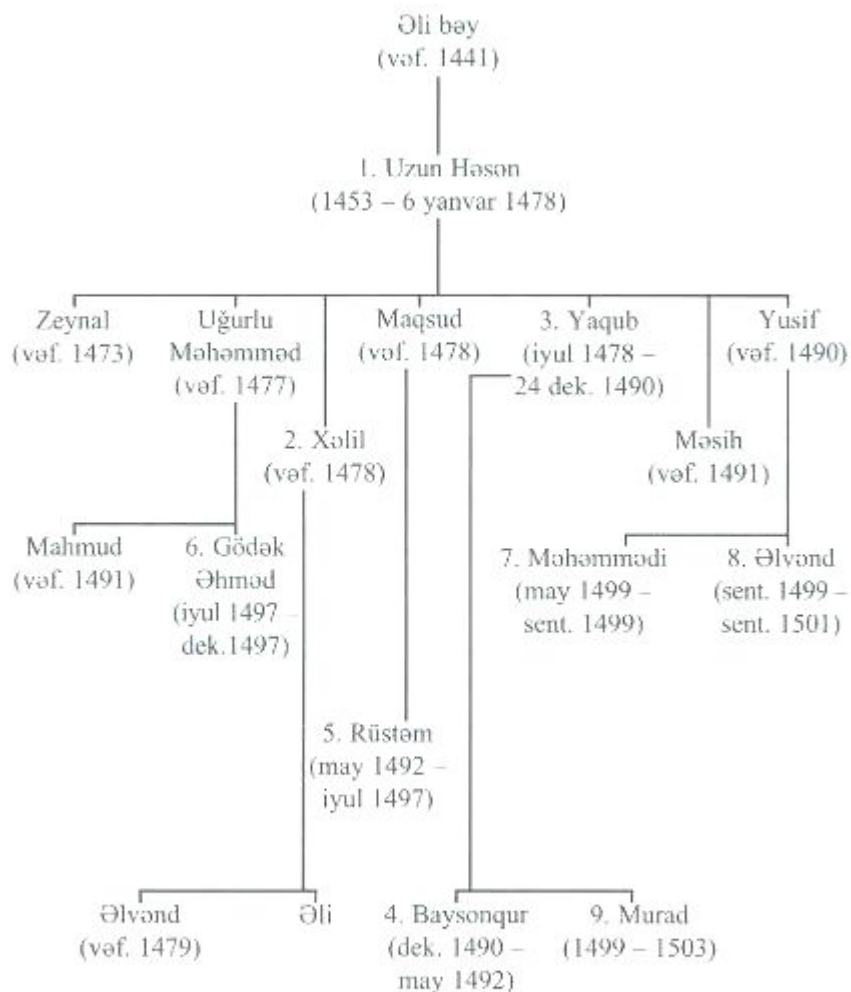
Əli bəy
(vəf. 1441)

1. Uzun Həsən
(1453 – 6 yanvar 1478)

Zeynal
(vəf. 1473)

Uğurlu
Məhəmməd
(vəf. 1477)

Maqsud
(vəf. 1478)

3. Yaqub
(iyul 1478 –
24 dek. 1490)

Yusif
(vəf. 1490)

2. Xəlil
(vəf. 1478)

Məsih
(vəf. 1491)

Mahmud
(vəf. 1491)

6. Gödək
Əhməd
(iyul 1497 –
dek.1497)

7. Məhəmmədi
(may 1499 –
sent. 1499)

8. Əlvənd
(sent. 1499 –
sent. 1501)

5. Rüstəm
(may 1492 –
iyul 1497)

Əlvənd
(vəf. 1479)

Əli

4. Baysonqur
(dek. 1490 –
may 1492)

9. Murad
(1499 – 1503)